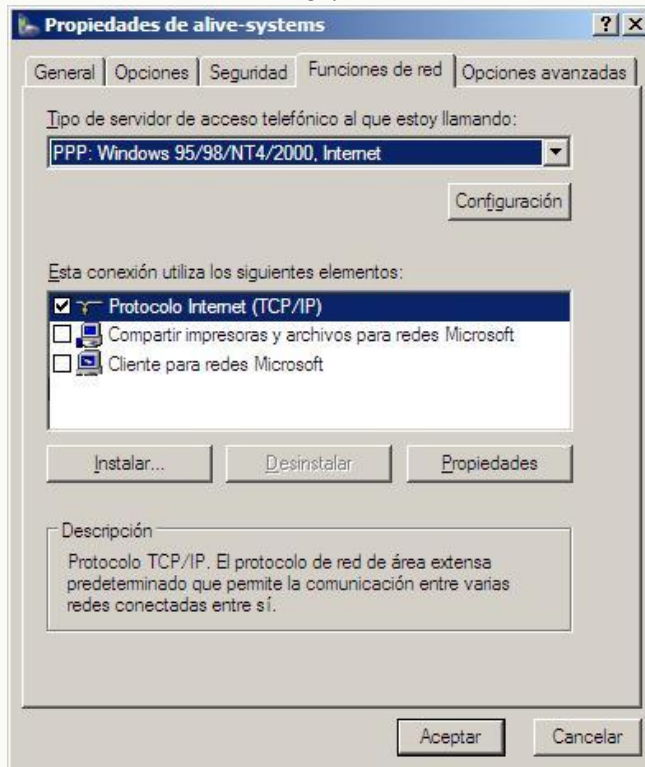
Propiedades de alive-systems

?
X

General | Opciones | Seguridad | Funciones de red | Opciones avanzadas

Tipo de servidor de acceso telefónico al que estoy llamando:

PPP: Windows 95/98/NT4/2000, Internet

Configuración

Esta conexión utiliza los siguientes elementos:

Protocolo Internet (TCP/IP)
Compartir impresoras y archivos para redes Microsoft
Cliente para redes Microsoft

Instalar...
Desinstalar
Propiedades

Descripción

Protocolo TCP/IP. El protocolo de red de área extensa predeterminado que permite la comunicación entre varias redes conectadas entre sí.

Aceptar
Cancelar